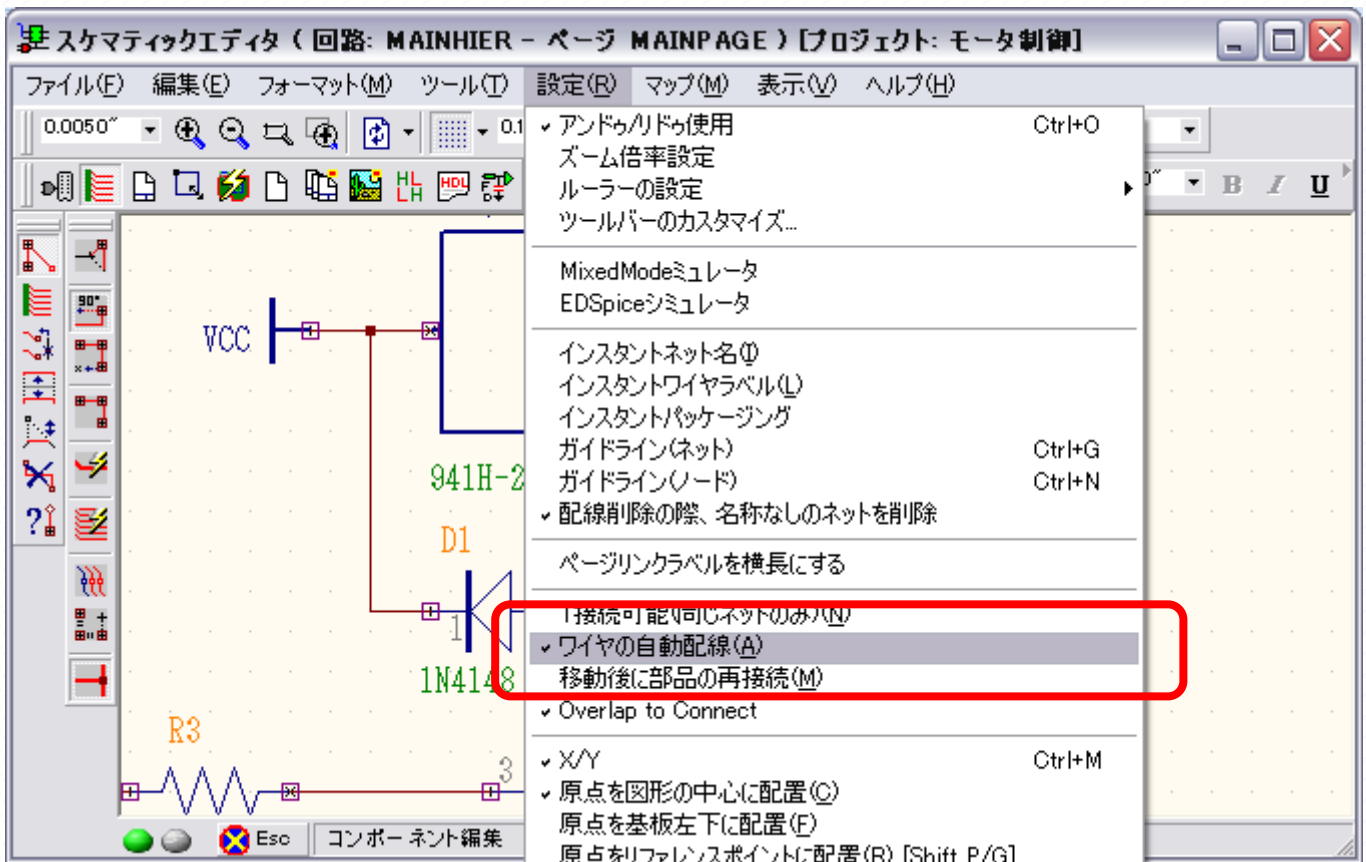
スケマティックエディタ ( 回路: MAINHIER - ページ MAINPAGE ) [プロジェクト: モータ制御]

ファイル(F) 編集(E) フォーマット(M) ツール(T) 設定(R) マップ(M) 表示(V) ヘルプ(H)

0.0050" 0.1

B I U

✓ アンドゥ/リドゥ使用 Ctrl+O
ズーム倍率設定
ルーラーの設定
ツールバーのカスタマイズ...

MixedModeミュレータ
EDSpiceシミュレータ

インスタントネット名(I)
インスタントワイヤラベル(L)
インスタントパッケージング
ガイドライン(ネット) Ctrl+G
ガイドライン(ノード) Ctrl+N
✓ 配線削除の際、名称なしのネットを削除

ページリンクラベルを横長にする

T接続可能(同じネットのみ)(N)
✓ ワイヤの自動配線(A)
移動後に部品の再接続(M)
✓ Overlap to Connect

✓ X/Y Ctrl+M
✓ 原点を図形の中心に配置(C)
原点を基板左下に配置(F)
原点をリファレンスポイントに配置(R) [Shift P/G]

VCC
941H-2
D1
1
1N4148
R3
3

Esc コンポーネント編集